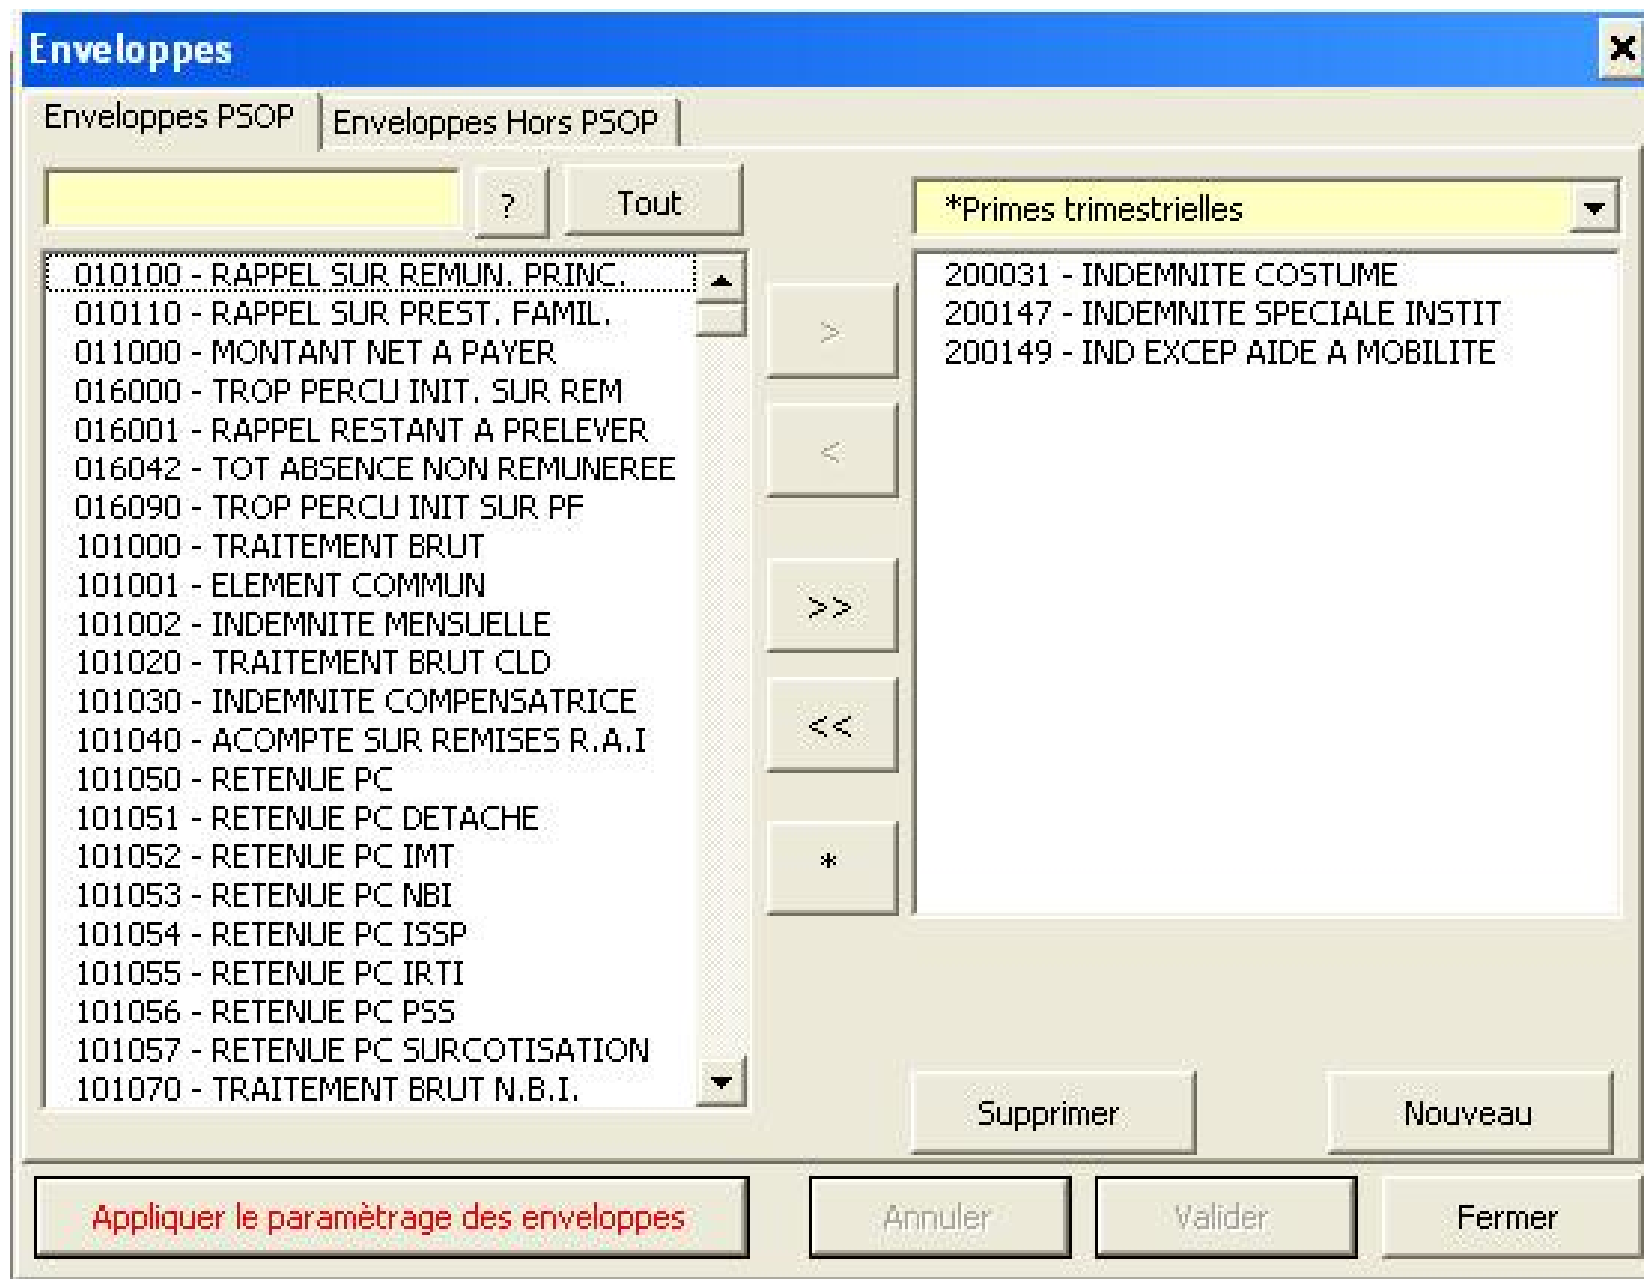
Enveloppes
×

Enveloppes PSOP | Enveloppes Hors PSOP

? Tout

*Primes trimestrielles

010100 - RAPPEL SUR REMUN. PRINC.
010110 - RAPPEL SUR PREST. FAMIL.
011000 - MONTANT NET A PAYER
016000 - TROP PERCU INIT. SUR REM
016001 - RAPPEL RESTANT A PRELEVER
016042 - TOT ABSENCE NON REMUNEREE
016090 - TROP PERCU INIT SUR PF
101000 - TRAITEMENT BRUT
101001 - ELEMENT COMMUN
101002 - INDEMNITE MENSUELLE
101020 - TRAITEMENT BRUT CLD
101030 - INDEMNITE COMPENSATRICE
101040 - ACOMPTE SUR REMISES R.A.I
101050 - RETENUE PC
101051 - RETENUE PC DETACHE
101052 - RETENUE PC IMT
101053 - RETENUE PC NBI
101054 - RETENUE PC ISSP
101055 - RETENUE PC IRTI
101056 - RETENUE PC PSS
101057 - RETENUE PC SURCOTISATION
101070 - TRAITEMENT BRUT N.B.I.

>
<
>>
<<
*

200031 - INDEMNITE COSTUME
200147 - INDEMNITE SPECIALE INSTIT
200149 - IND EXCEP AIDE A MOBILITE

Supprimer
Nouveau

Appliquer le paramètrage des enveloppes
Annuler
Valider
Fermer